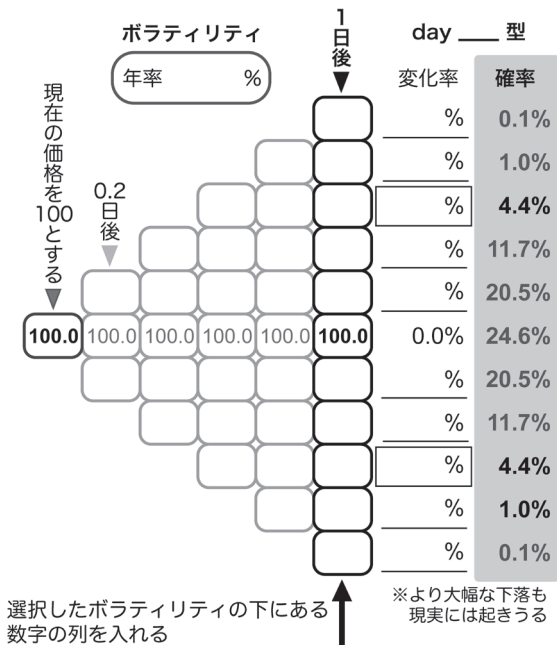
ボラティリティ

年率 %

1日後

day ＿＿ 型

変化率

確率

現在の価格を100とする

0.2日後

| | 変化率 | 確率 |
|---|---|---|
| | % | 0.1% |
| | % | 1.0% |
| | % | 4.4% |
| | % | 11.7% |
| | % | 20.5% |
| 100.0 100.0 100.0 100.0 100.0 100.0 | 0.0% | 24.6% |
| | % | 20.5% |
| | % | 11.7% |
| | % | 4.4% |
| | % | 1.0% |
| | % | 0.1% |

選択したボラティリティの下にある数字の列を入れる

※より大幅な下落も現実には起きうる